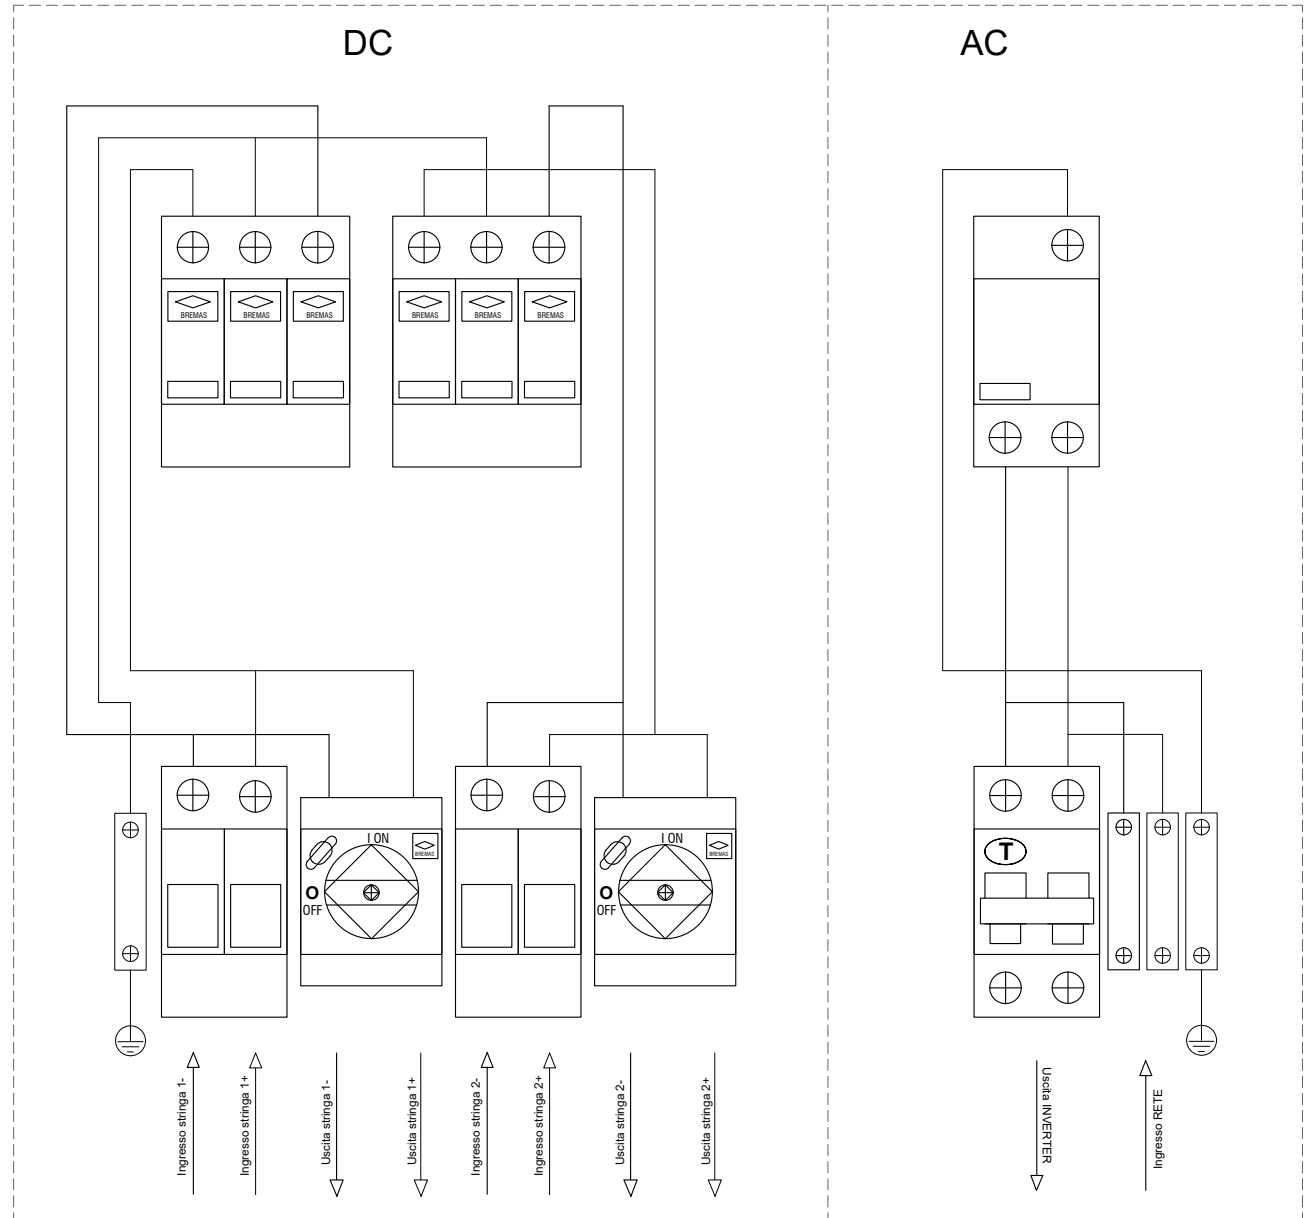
DC

AC

BREMAS BREMAS BREMAS

BREMAS BREMAS BREMAS

I ON

BREMAS

O
OFF

I ON

BREMAS

O
OFF

T

Ingresso stringa 1-

Ingresso stringa 1+

Uscita stringa 1-

Uscita stringa 1+

Ingresso stringa 2-

Ingresso stringa 2+

Uscita stringa 2-

Uscita stringa 2+

Uscita INVERTER

Ingresso RETE